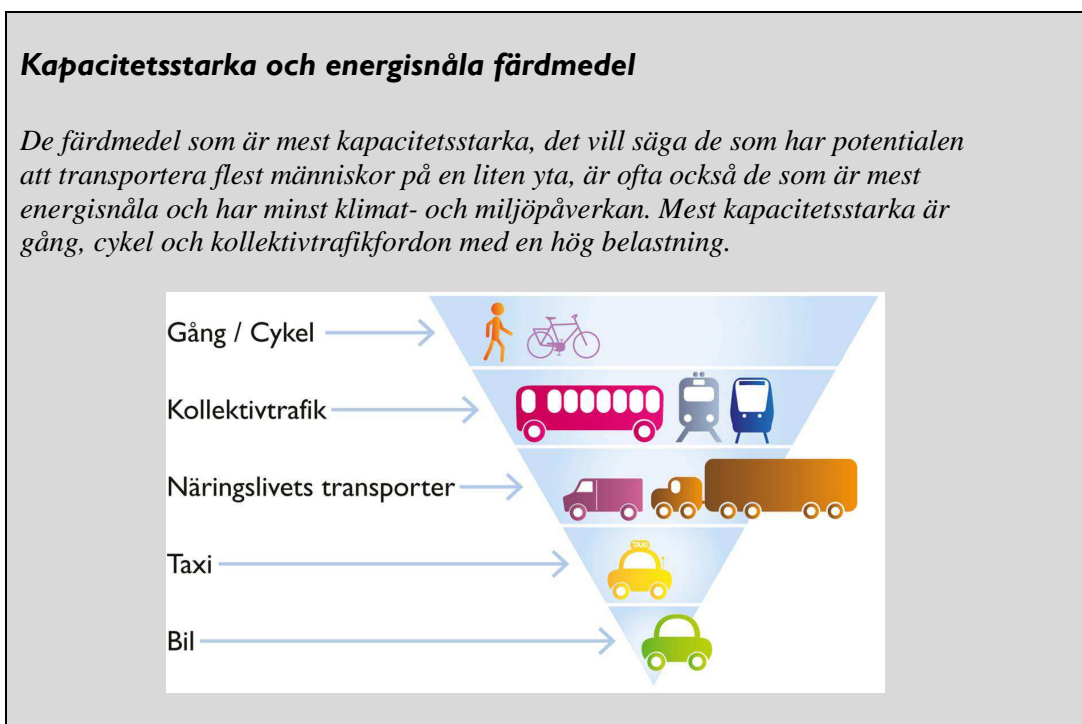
*Kapacitetsstarka och energisnåla färdmedel*

*De färdmedel som är mest kapacitetsstarka, det vill säga de som har potentialen att transportera flest människor på en liten yta, är ofta också de som är mest energisnåla och har minst klimat- och miljöpåverkan. Mest kapacitetsstarka är gång, cykel och kollektivtrafikfordon med en hög belastning.*

Gång / Cykel

Kollektivtrafik

Näringslivets transporter

Taxi

TAXI

Bil